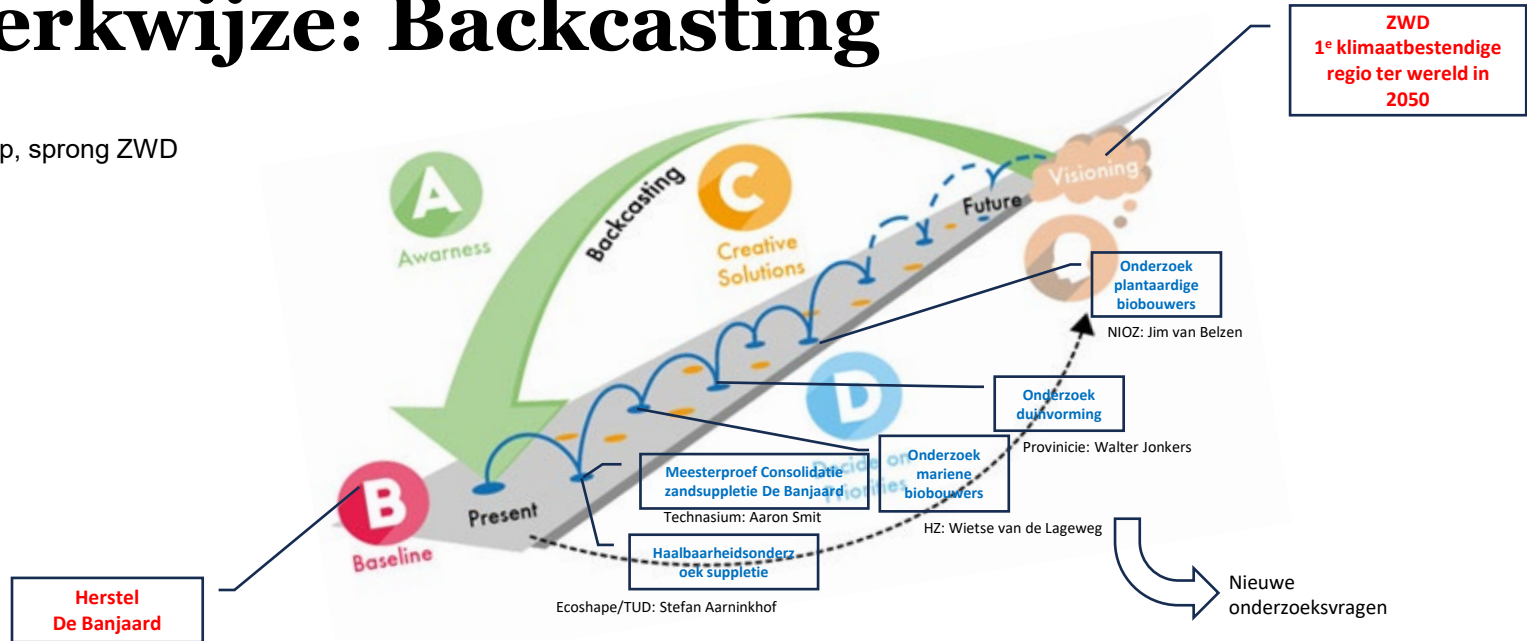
erkwijze: Backcasting

p, sprong ZWD

ZWD
1ᵉ klimaatbestendige regio ter wereld in 2050

A
Awarness

Backcasting

C
Creative Solutions

Future

Visioning

Onderzoek plantaardige biobouwers

NIOZ: Jim van Belzen

D
Decide on Priorities

Onderzoek duinvorming

Provinicie: Walter Jonkers

Onderzoek mariene biobouwers

HZ: Wietse van de Lageweg

Meesterproef Consolidatie zandsuppletie De Banjaard

Technasium: Aaron Smit

B
Baseline

Present

Haalbaarheidsonderzoek suppletie

Ecoshape/TUD: Stefan Aarninkhof

Herstel
De Banjaard

Nieuwe onderzoeksvragen